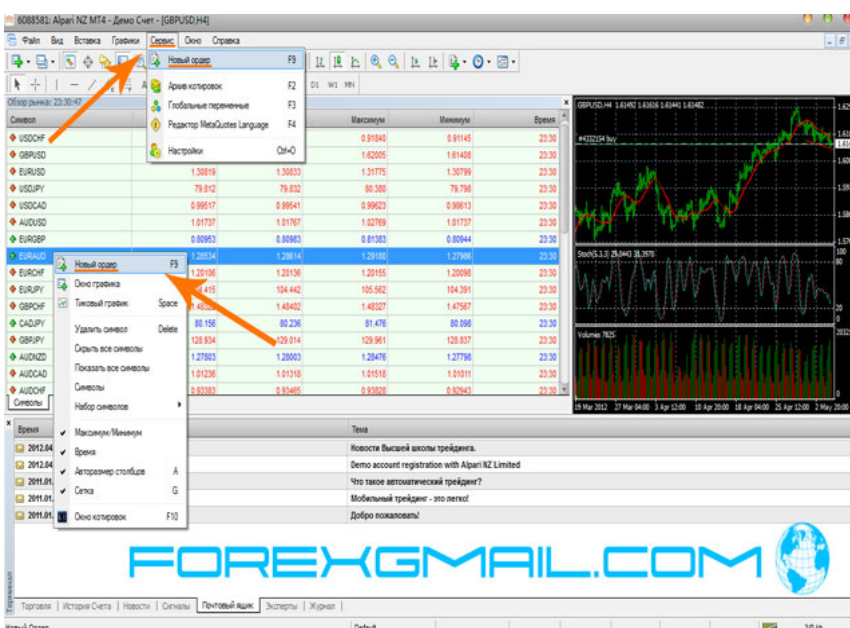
6088581: Alpari NZ MT4 - Демо Счет - [GBPUSD,H4]

Файл Вид Вставка Графики Сервис Окно Справка

Новый ордер F9
Архив котировок F2
Глобальные переменные F3
Редактор MetaQuotes Language F4
Настройки Ctrl+O

D1 W1 MN

Обзор рынка: 23:30:47

| Символ | | | Максимум | Минимум | Время |
|---|---|---|---|---|---|
| USDCHF | | | 0.91840 | 0.91145 | 23:30 |
| GBPUSD | | | 1.62005 | 1.61408 | 23:30 |
| EURUSD | 1.30819 | 1.30833 | 1.31775 | 1.30799 | 23:30 |
| USDJPY | 79.812 | 79.832 | 80.380 | 79.798 | 23:30 |
| USDCAD | 0.99517 | 0.99541 | 0.99623 | 0.98613 | 23:30 |
| AUDUSD | 1.01737 | 1.01767 | 1.02769 | 1.01737 | 23:30 |
| EURGBP | 0.80953 | 0.80983 | 0.81383 | 0.80944 | 23:30 |
| EURAUD | 1.28534 | 1.28614 | 1.29180 | 1.27986 | 23:30 |
| EURCHF | 1.20106 | 1.20136 | 1.20155 | 1.20098 | 23:30 |
| EURJPY | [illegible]415 | 104.442 | 105.582 | 104.391 | 23:30 |
| GBPCHF | 1.48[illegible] | 1.48492 | 1.48327 | 1.47567 | 23:30 |
| CADJPY | 80.156 | 80.236 | 81.476 | 80.098 | 23:30 |
| GBPJPY | 128.934 | 129.014 | 129.961 | 128.837 | 23:30 |
| AUDNZD | 1.27803 | 1.28003 | 1.28476 | 1.27798 | 23:30 |
| AUDCAD | 1.01236 | 1.01316 | 1.01518 | 1.01011 | 23:30 |
| AUDCHF | 0.93383 | 0.93495 | 0.93828 | 0.92943 | 23:30 |

Символы

Новый ордер F9
Окно графика
Тиковый график Space
Удалить символ Delete
Скрыть все символы
Показать все символы
Символы
Набор символов
Максимум/Минимум
Время
Авторазмер столбцов A
Сетка G
Окно котировок F10

GBPUSD,H4 1.61492 1.61616 1.61441 1.61482
#4332154 buy
Stoch(5,3,3) 25.0443 28.3970
Volumes 7825
19 Mar 2012 27 Mar 04:00 3 Apr 12:00 10 Apr 20:00 18 Apr 04:00 25 Apr 12:00 2 May 20:00

Время | Тема
2012.04 | Новости Высшей школы трейдинга.
2012.04 | Demo account registration with Alpari NZ Limited
2011.01 | Что такое автоматический трейдинг?
2011.01 | Мобильный трейдинг - это легко!
2011.01 | Добро пожаловать!

FOREXGMAIL.COM

Терминал
Торговля | История Счета | Новости | Сигналы | Почтовый ящик | Эксперты | Журнал

Новый Ордер | Default